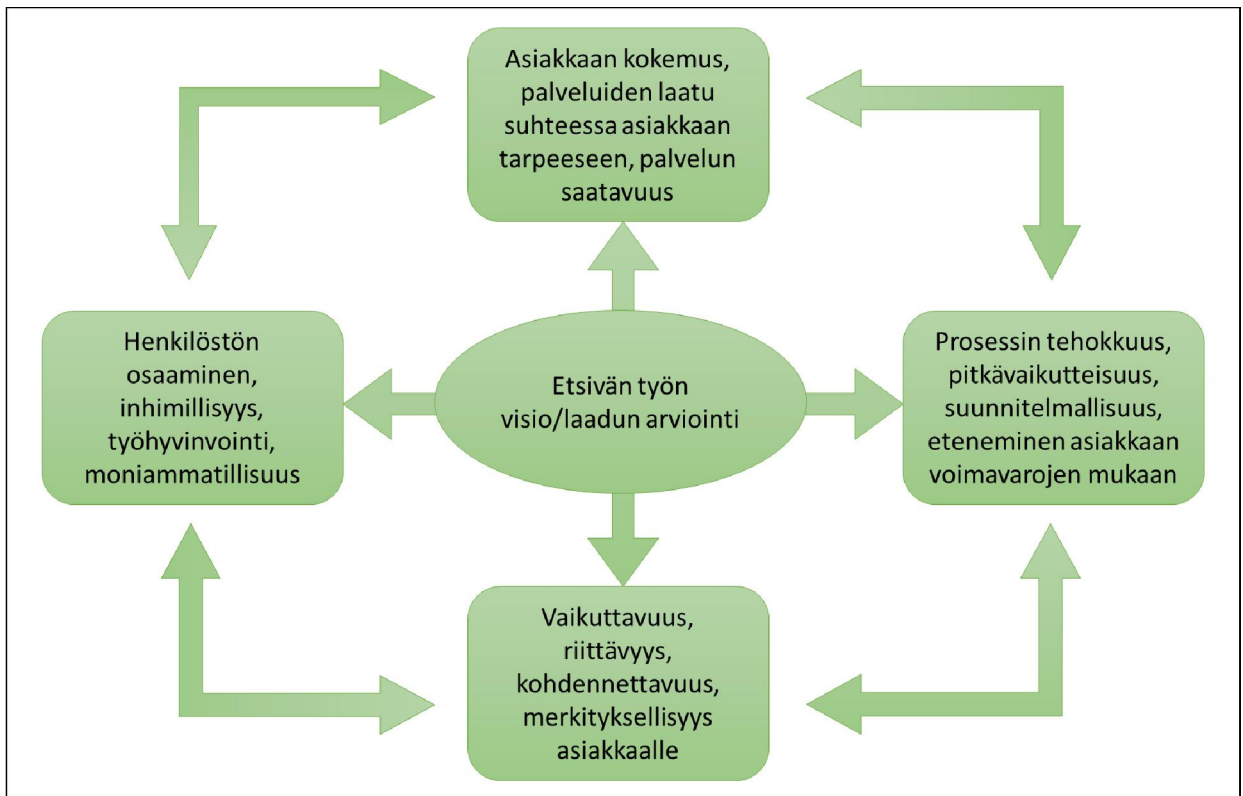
Asiakkaan kokemus, palveluiden laatu suhteessa asiakkaan tarpeeseen, palvelun saatavuus

Henkilöstön osaaminen, inhimillisyys, työhyvinvointi, moniammatillisuus

Etsivän työn visio/laadun arviointi

Prosessin tehokkuus, pitkävaikutteisuus, suunnitelmallisuus, eteneminen asiakkaan voimavarojen mukaan

Vaikuttavuus, riittävyys, kohdennettavuus, merkityksellisyys asiakkaalle